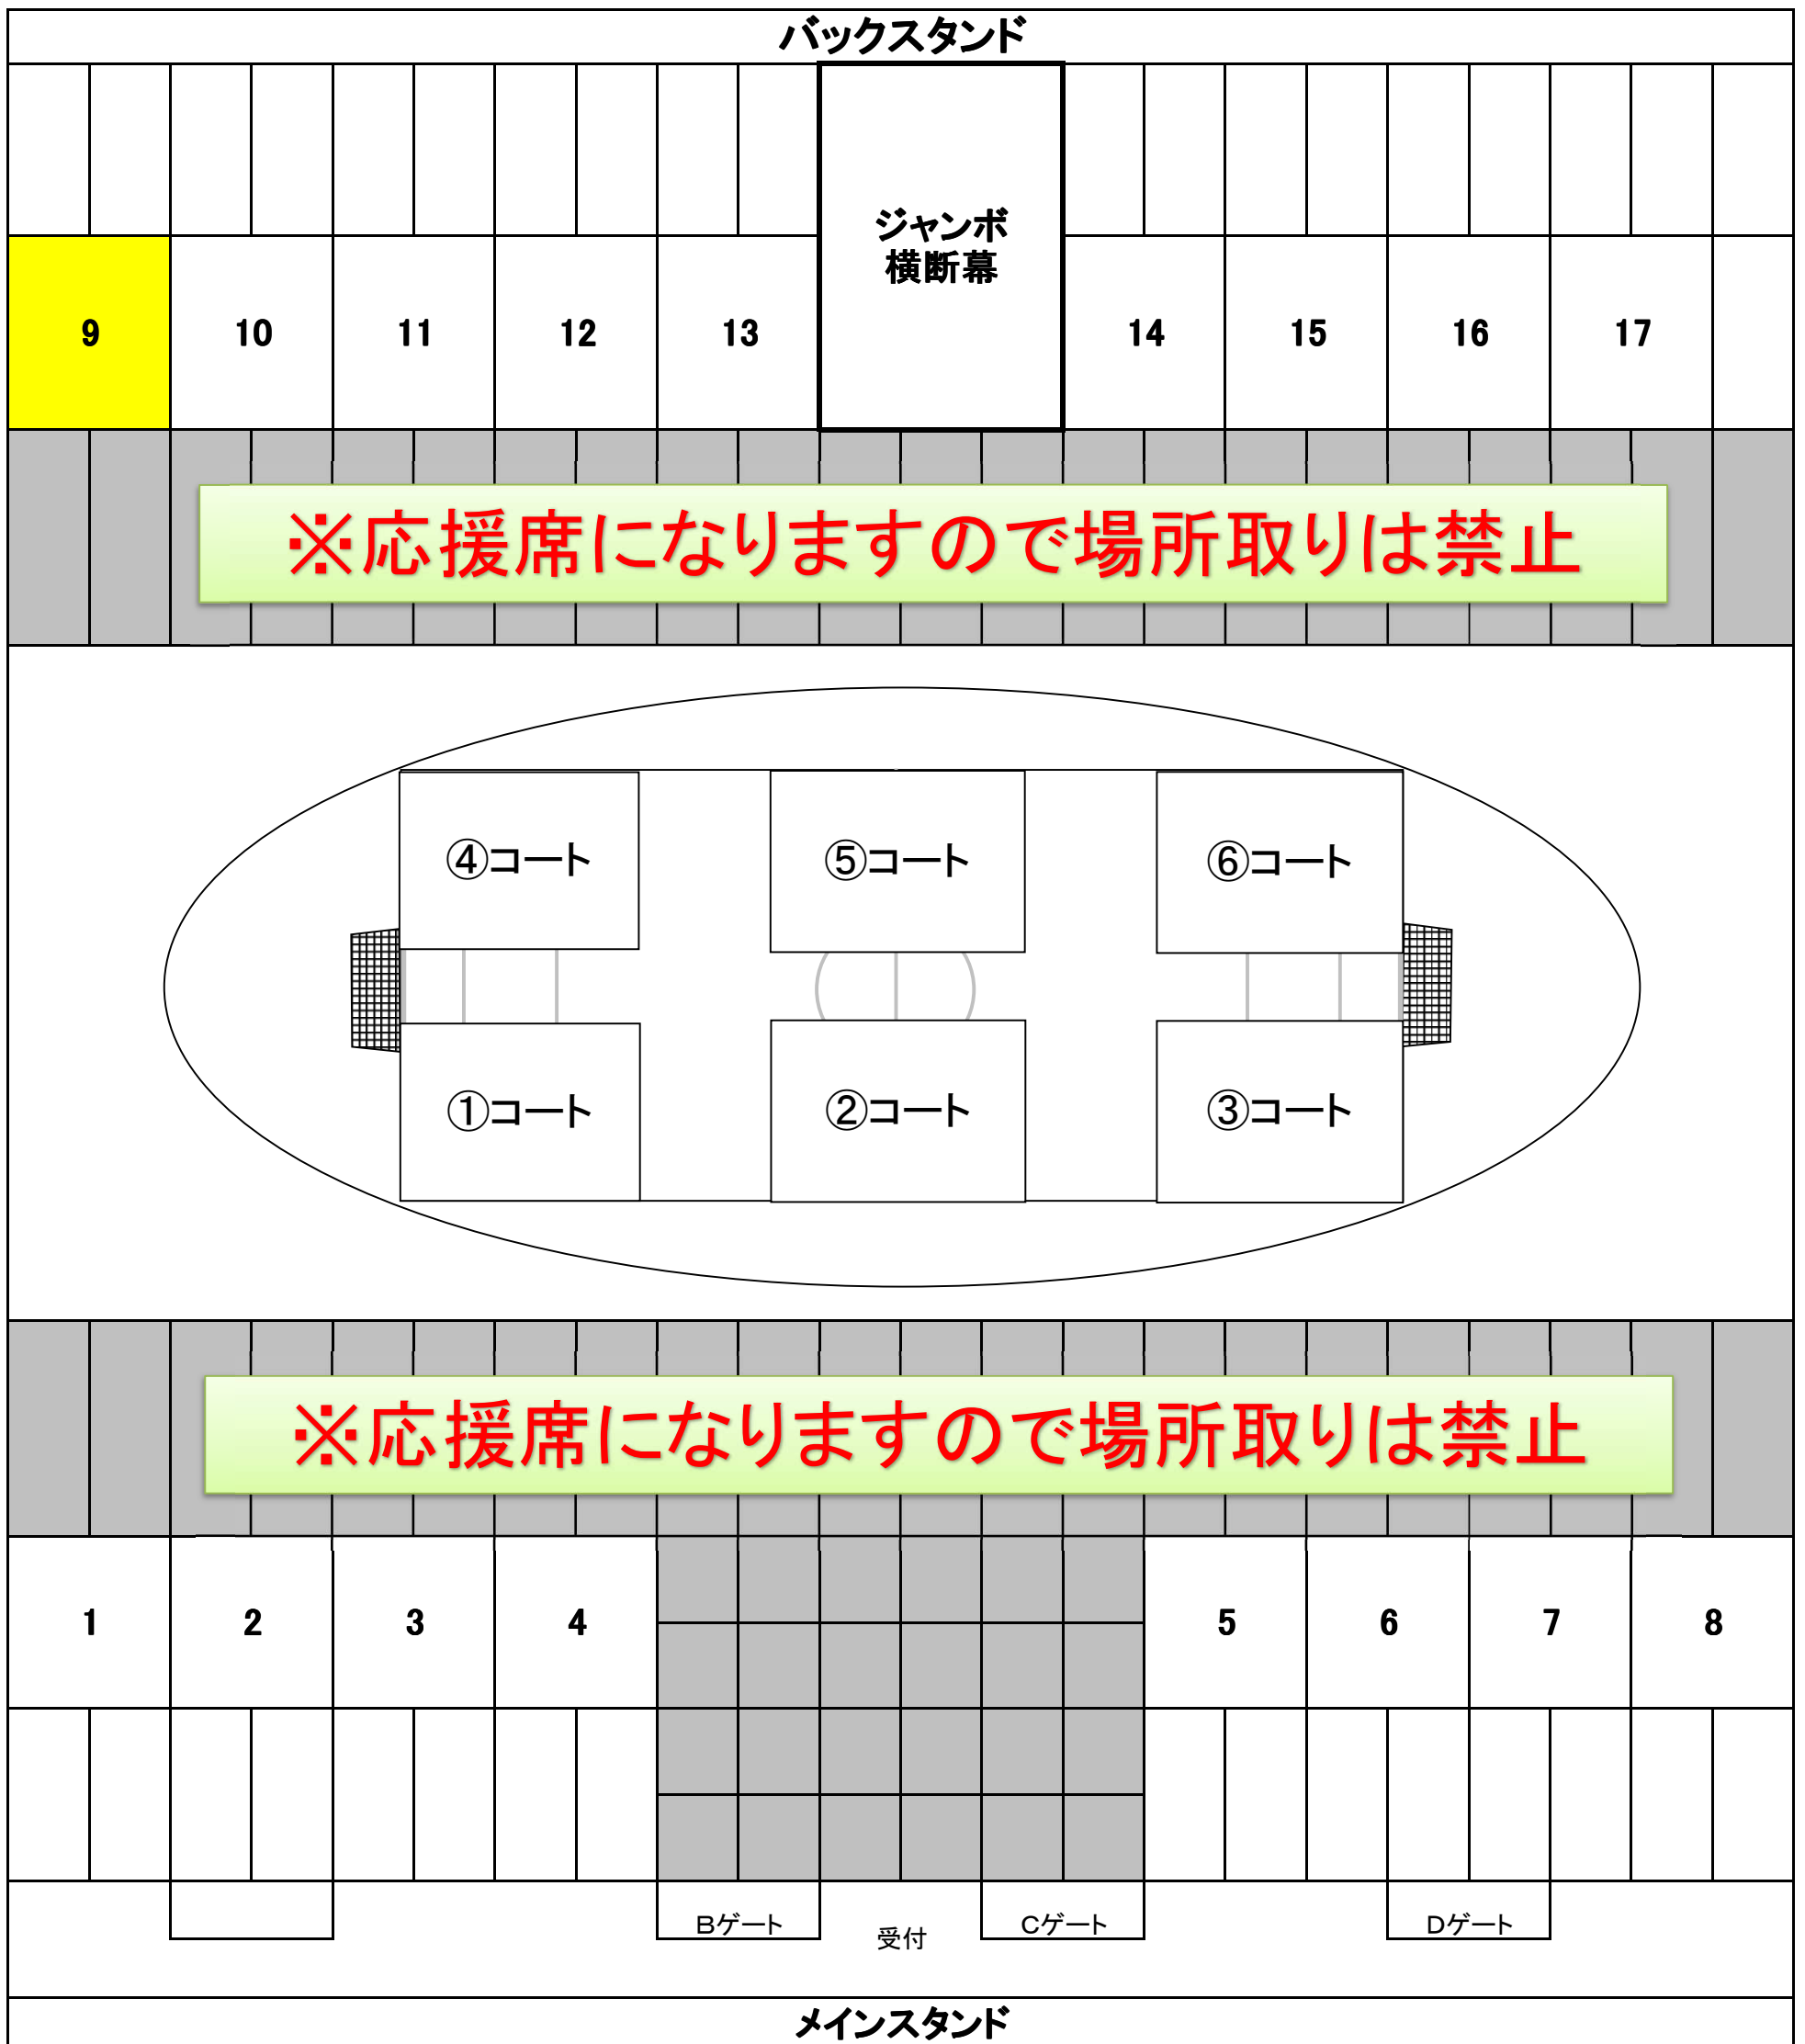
バックスタンド

ジャンボ横断幕

9 10 11 12 13 14 15 16 17

※応援席になりますので場所取りは禁止

④コート ⑤コート ⑥コート

①コート ②コート ③コート

※応援席になりますので場所取りは禁止

1 2 3 4 5 6 7 8

Bゲート 受付 Cゲート Dゲート

メインスタンド